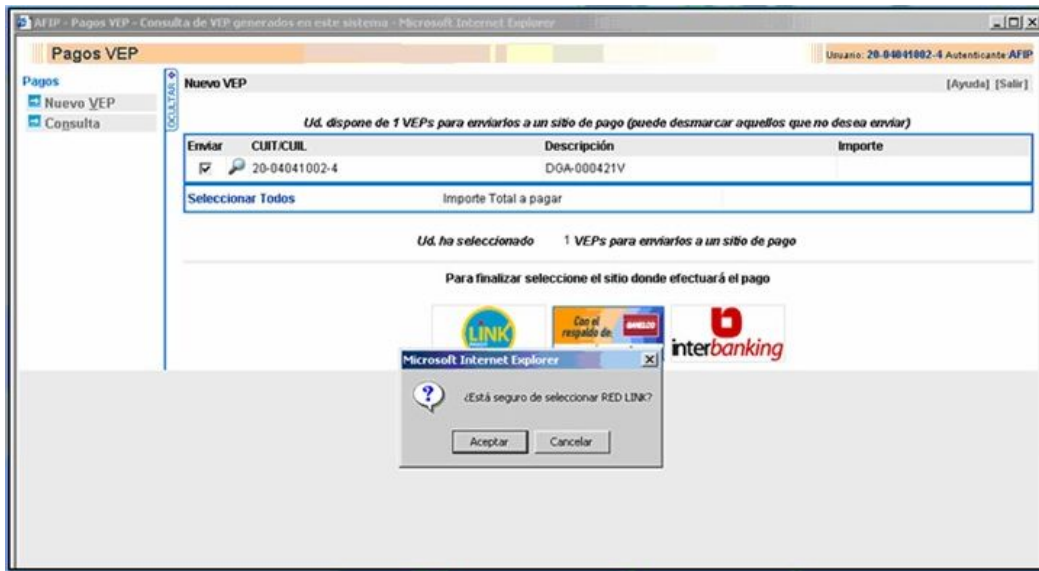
AFIP - Pagos VEP - Consulta de VEP generados en este sistema - Microsoft Internet Explorer

Pagos VEP

Usuario: 20-04041002-4 Autenticante: AFIP

Pagos
Nuevo VEP
Consulta

OCULTAR

Nuevo VEP

[Ayuda] [Salir]

Ud. dispone de 1 VEPs para enviarlos a un sitio de pago (puede desmarcar aquellos que no desea enviar)

| Enviar | CUIT/CUIL | Descripción | Importe |
|---|---|---|---|
| ☑ | 20-04041002-4 | DGA-000421V | |

Seleccionar Todos   Importe Total a pagar

Ud. ha seleccionado   1 VEPs para enviarlos a un sitio de pago

Para finalizar seleccione el sitio donde efectuará el pago

LINK

Con el respaldo de BANELCO

interbanking

Microsoft Internet Explorer

¿Está seguro de seleccionar RED LINK?

Aceptar   Cancelar